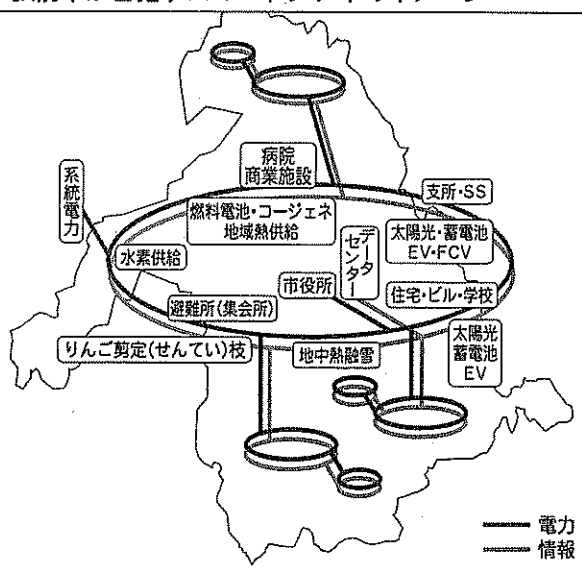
系統電力

病院
商業施設

支所・SS

燃料電池・コージェネ
地域熱供給

太陽光・蓄電池
EV・FCV

データセンター

水素供給

市役所

住宅・ビル・学校

避難所（集会所）

りんご剪定（せんてい）枝

地中熱融雪

太陽光
蓄電池
EV

電力
情報